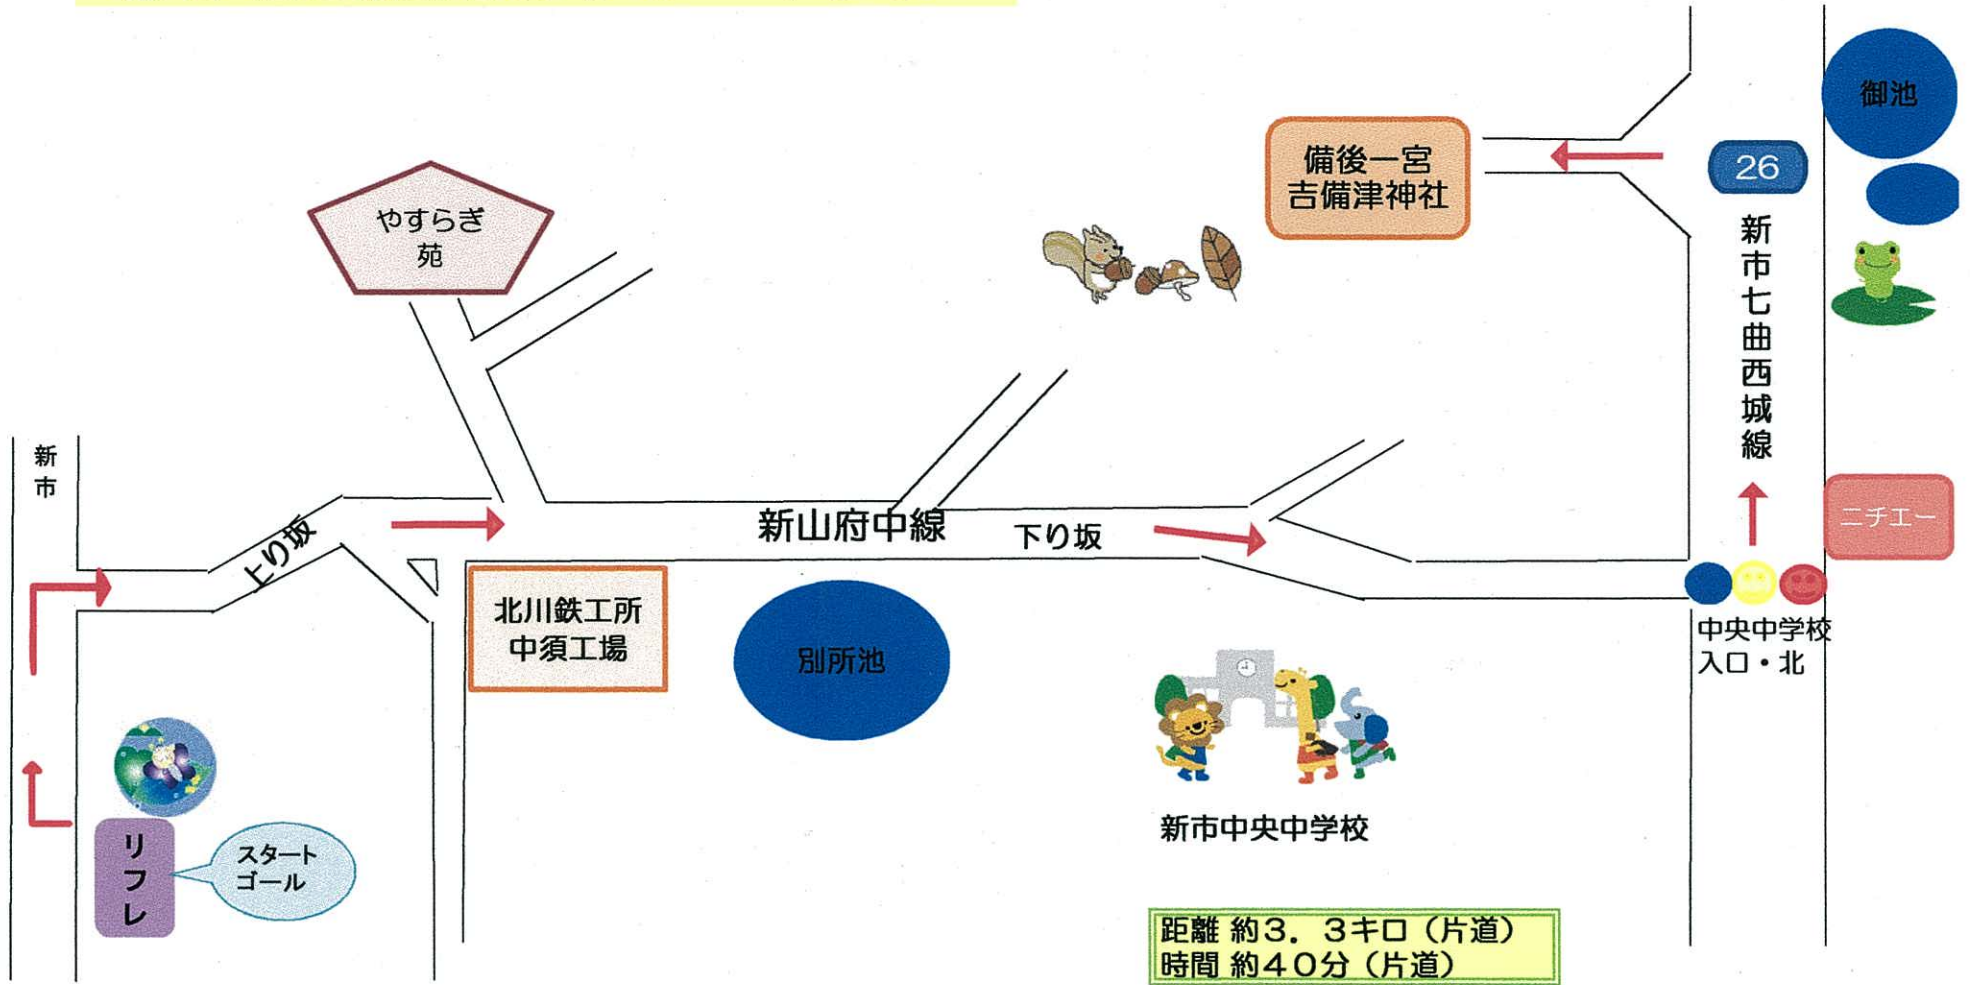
御池

26

備後一宮
吉備津神社

新市七曲西城線

やすらぎ苑

新市

上り坂

新山府中線

下り坂

ニチエー

中央中学校
入口・北

北川鉄工所
中須工場

別所池

新市中央中学校

リフレ

スタート
ゴール

距離 約3．3キロ（片道）
時間 約40分（片道）